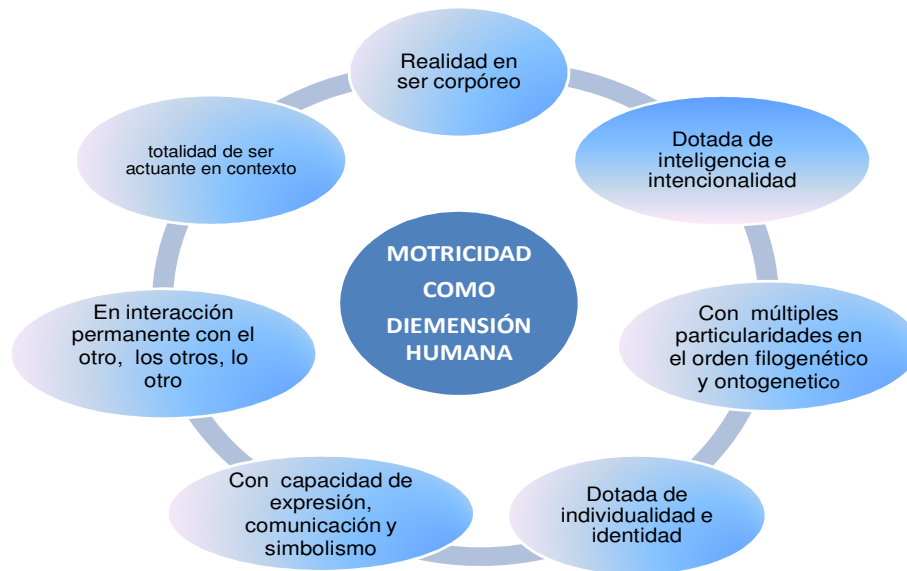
MOTRICIDAD COMO DIEMENSIÓN HUMANA

Realidad en ser corpóreo

Dotada de inteligencia e intencionalidad

Con múltiples particularidades en el orden filogenético y ontogenetico

Dotada de individualidad e identidad

Con capacidad de expresión, comunicación y simbolismo

En interacción permanente con el otro, los otros, lo otro

totalidad de ser actuante en contexto